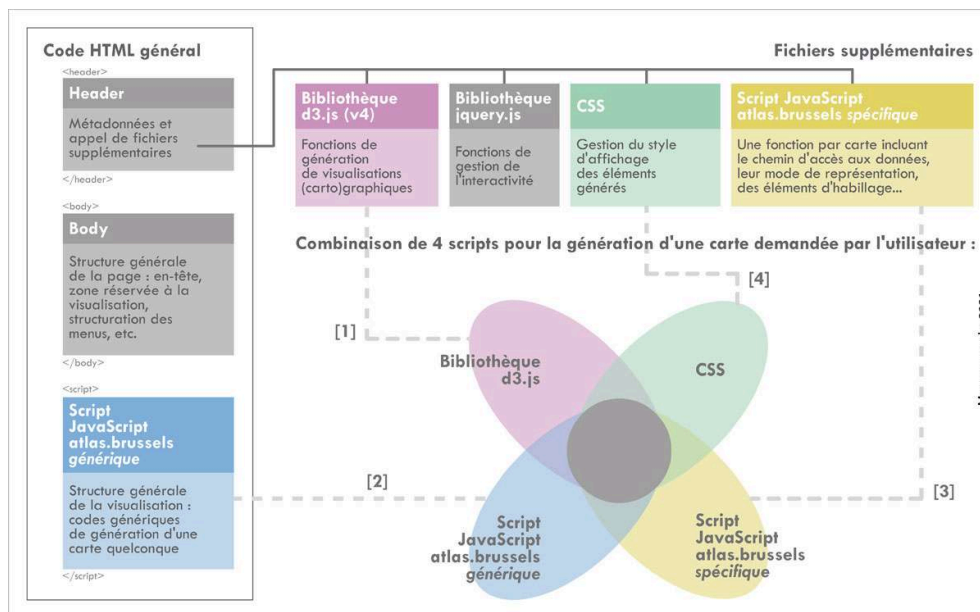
Code HTML général

<header>

Header

Métadonnées et appel de fichiers supplémentaires

</header>

<body>

Body

Structure générale de la page : en-tête, zone réservée à la visualisation, structuration des menus, etc.

</body>

<script>

Script JavaScript atlas.brussels *générique*

Structure générale de la visualisation : codes génériques de génération d'une carte quelconque

</script>

Fichiers supplémentaires

Bibliothèque d3.js (v4)

Fonctions de génération de visualisations (carto)graphiques

Bibliothèque jquery.js

Fonctions de gestion de l'interactivité

CSS

Gestion du style d'affichage des éléments générés

Script JavaScript atlas.brussels *spécifique*

Une fonction par carte incluant le chemin d'accès aux données, leur mode de représentation, des éléments d'habillage...

Combinaison de 4 scripts pour la génération d'une carte demandée par l'utilisateur :

[1]

[4]

[2]

[3]

Bibliothèque d3.js

CSS

Script JavaScript atlas.brussels *générique*

Script JavaScript atlas.brussels *spécifique*